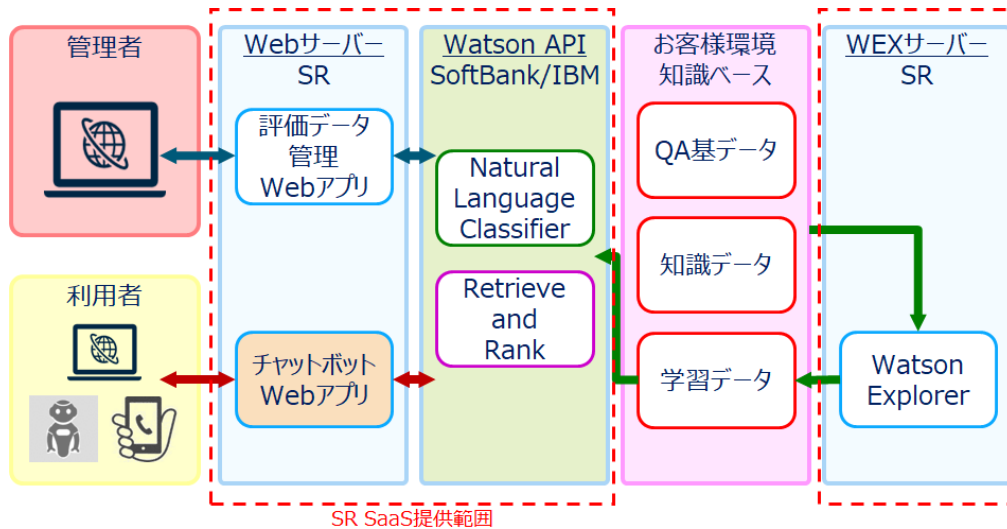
管理者

利用者

Webサーバー
SR

評価データ
管理
Webアプリ

チャットボット
Webアプリ

Watson API
SoftBank/IBM

Natural
Language
Classifier

Retrieve
and
Rank

お客様環境
知識ベース

QA基データ

知識データ

学習データ

WEXサーバー
SR

Watson
Explorer

SR SaaS提供範囲